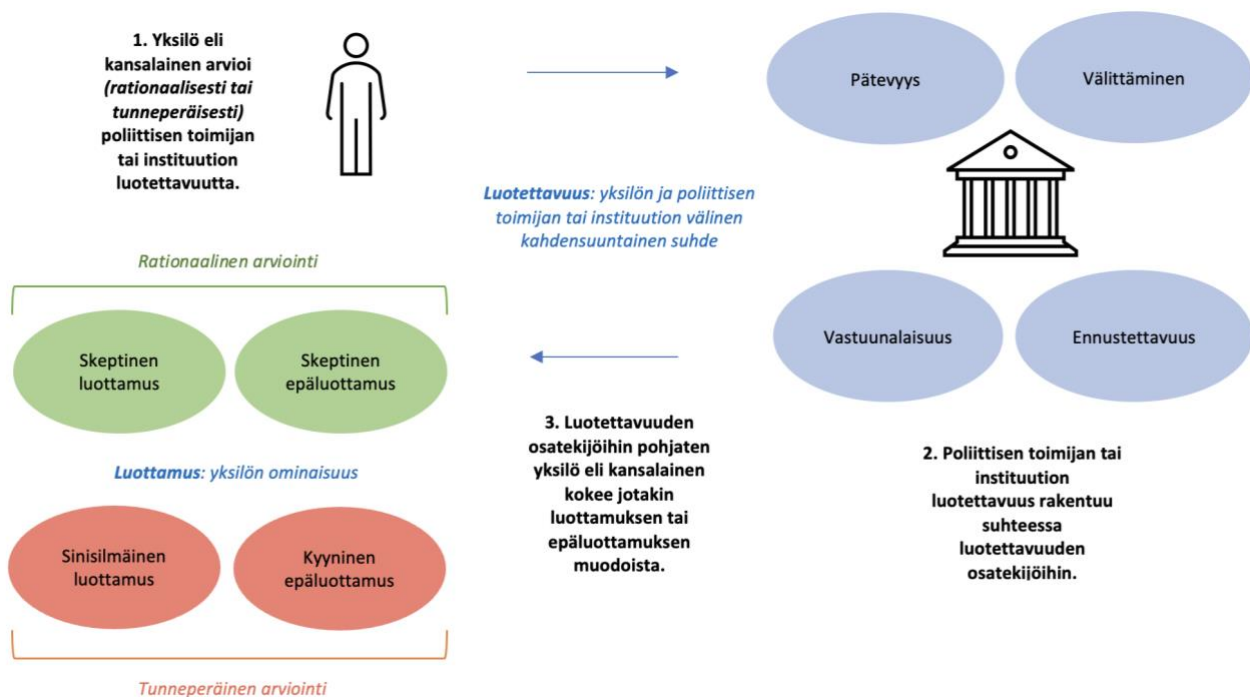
1. Yksilö eli kansalainen arvioi *(rationaalisesti tai tunneperäisesti)* poliittisen toimijan tai instituution luotettavuutta.

Pätevyys

Välittäminen

*Luotettavuus: yksilön ja poliittisen toimijan tai instituution välinen kahdensuuntainen suhde*

*Rationaalinen arviointi*

Skeptinen luottamus

Skeptinen epäluottamus

Vastuunalaisuus

Ennustettavuus

3. Luotettavuuden osatekijöihin pohjaten yksilö eli kansalainen kokee jotakin luottamuksen tai epäluottamuksen muodoista.

*Luottamus: yksilön ominaisuus*

2. Poliittisen toimijan tai instituution luotettavuus rakentuu suhteessa luotettavuuden osatekijöihin.

Sinisilmäinen luottamus

Kyyninen epäluottamus

*Tunneperäinen arviointi*